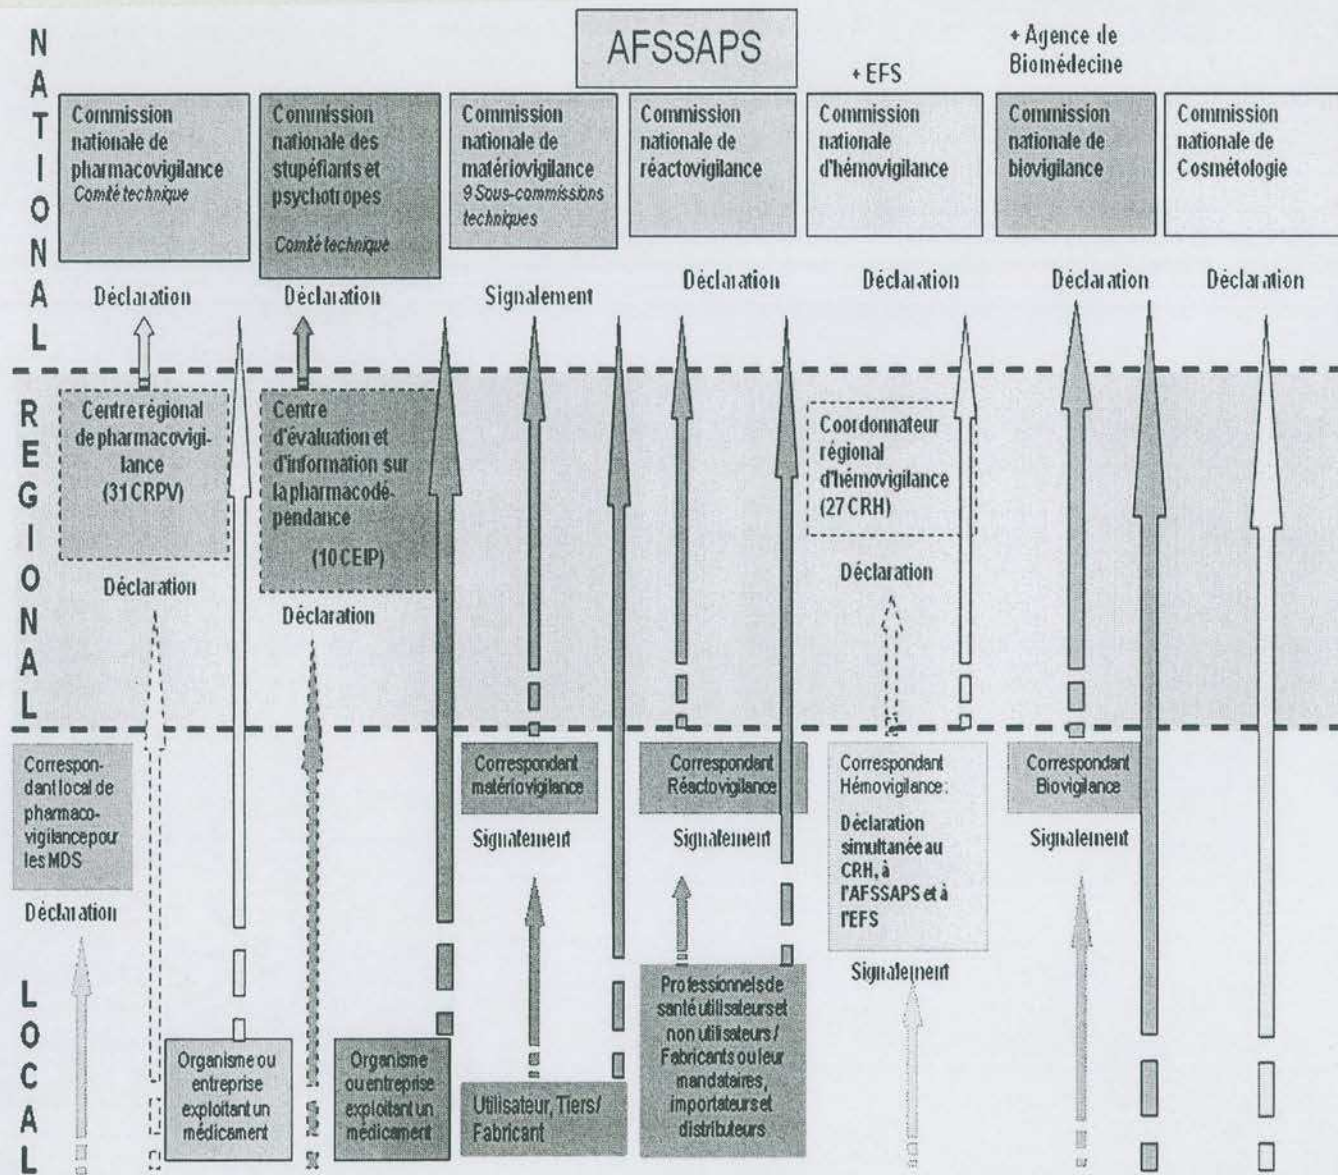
NATIONAL

AFSSAPS

+ EFS

+ Agence de Biomédecine

Commission nationale de pharmacovigilance
Comité technique

Commission nationale des stupéfiants et psychotropes
Comité technique

Commission nationale de matériovigilance
9 Sous-commissions techniques

Commission nationale de réactovigilance

Commission nationale d'hémovigilance

Commission nationale de biovigilance

Commission nationale de Cosmétologie

Déclaration

Déclaration

Signalement

Déclaration

Déclaration

Déclaration

Déclaration

REGIONAL

Centre régional de pharmacovigilance (31 CRPV)

Centre d'évaluation et d'information sur la pharmacodépendance (10 CEIP)

Coordonnateur régional d'hémovigilance (27 CRH)

Déclaration

Déclaration

Déclaration

LOCAL

Correspondant local de pharmacovigilance pour les MDS

Déclaration

Correspondant matériovigilance

Signalement

Correspondant Réactovigilance

Signalement

Correspondant Hémovigilance:
Déclaration simultanée au CRH, à l'AFSSAPS et à l'EFS

Signalement

Correspondant Biovigilance

Signalement

Organisme ou entreprise exploitant un médicament

Organisme ou entreprise exploitant un médicament

Utilisateur, Tiers/ Fabricant

Professionnels de santé utilisateurs et non utilisateurs / Fabricants ou leur mandataires, importateurs et distributeurs